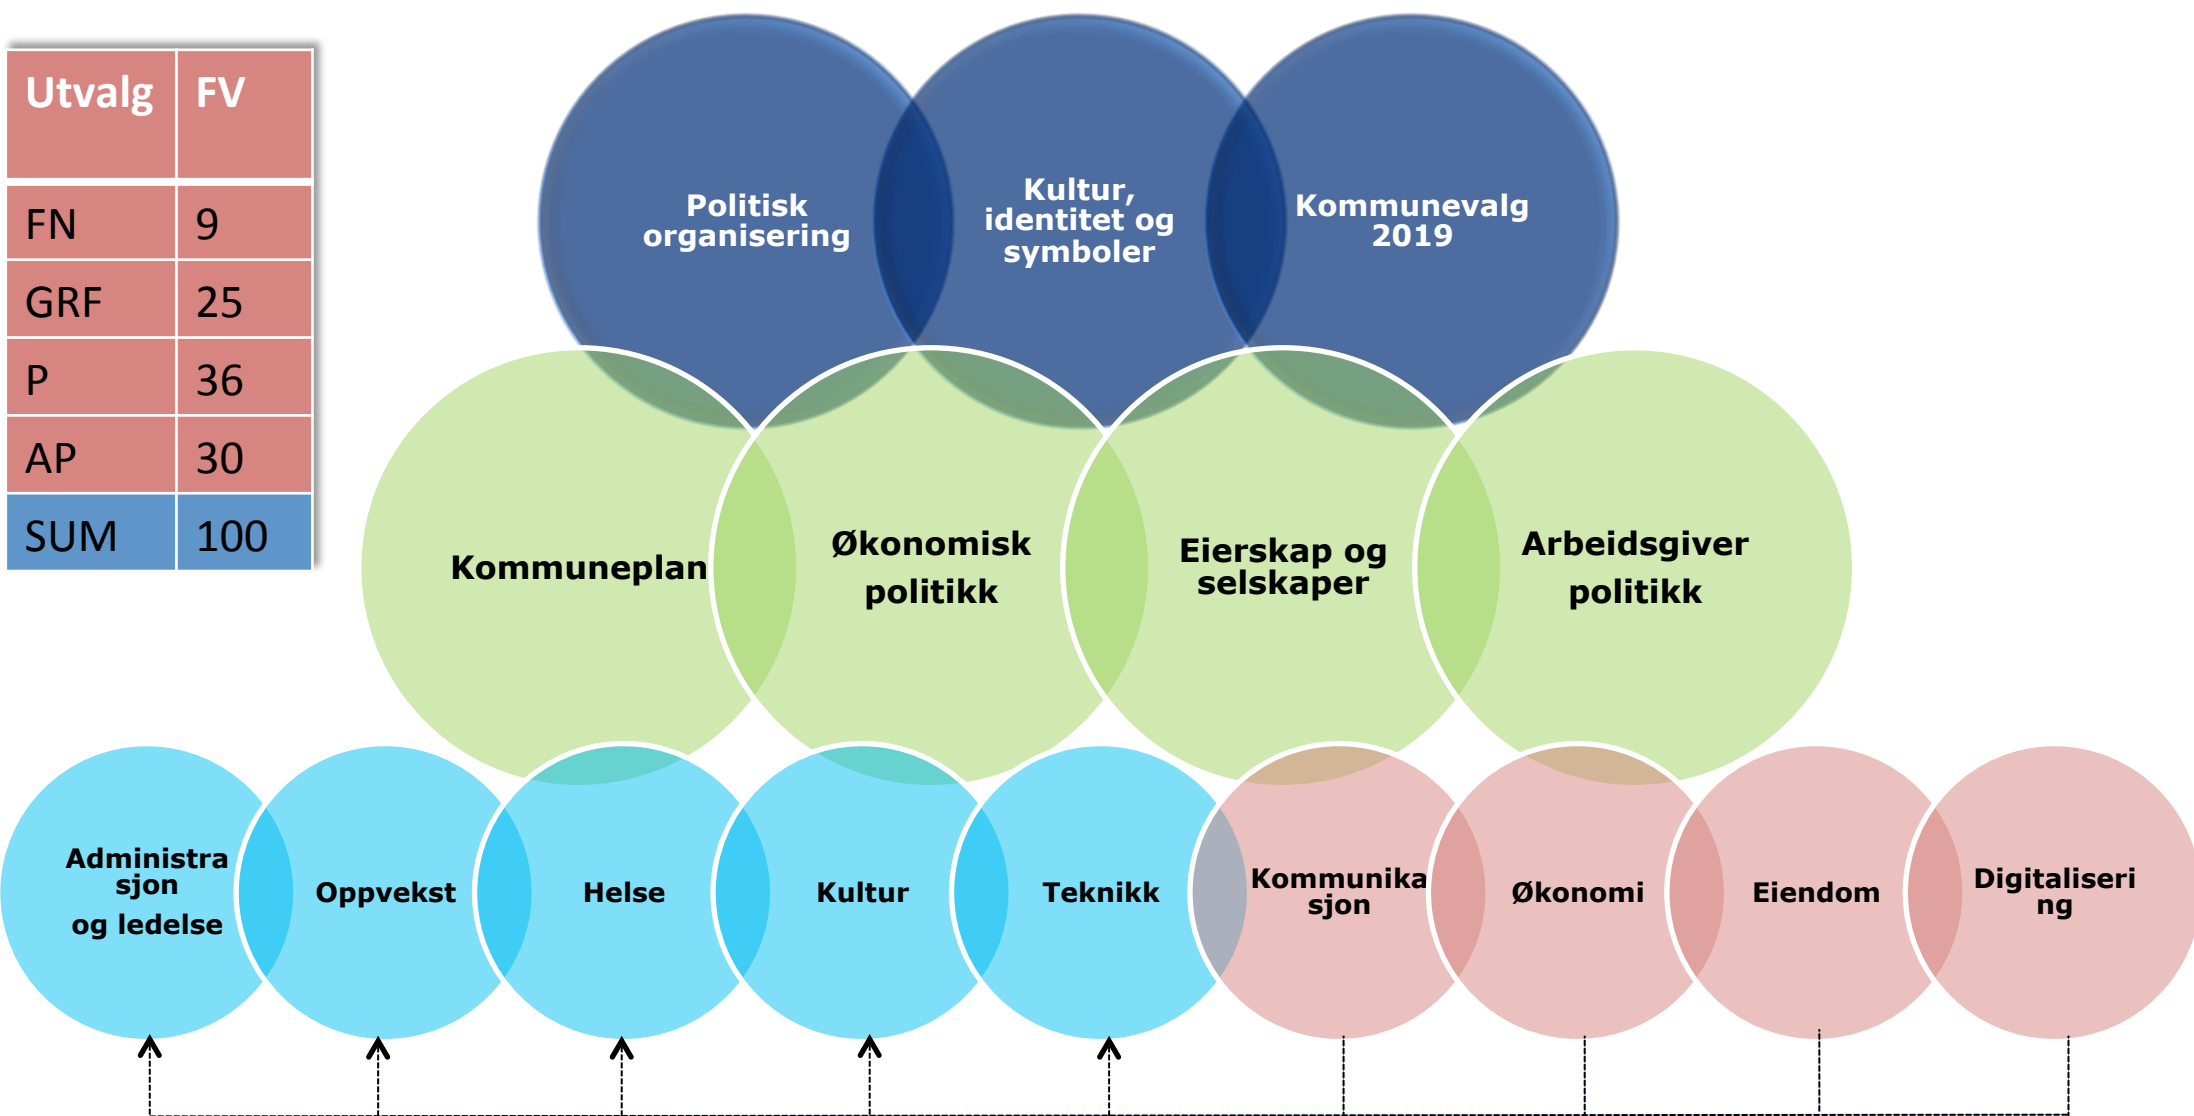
| Utvalg | FV |
|---|---|
| FN | 9 |
| GRF | 25 |
| P | 36 |
| AP | 30 |
| SUM | 100 |

Politisk organisering

Kultur, identitet og symboler

Kommunevalg 2019

Kommuneplan

Økonomisk politikk

Eierskap og selskaper

Arbeidsgiver politikk

Administrasjon og ledelse

Oppvekst

Helse

Kultur

Teknikk

Kommunikasjon

Økonomi

Eiendom

Digitalisering